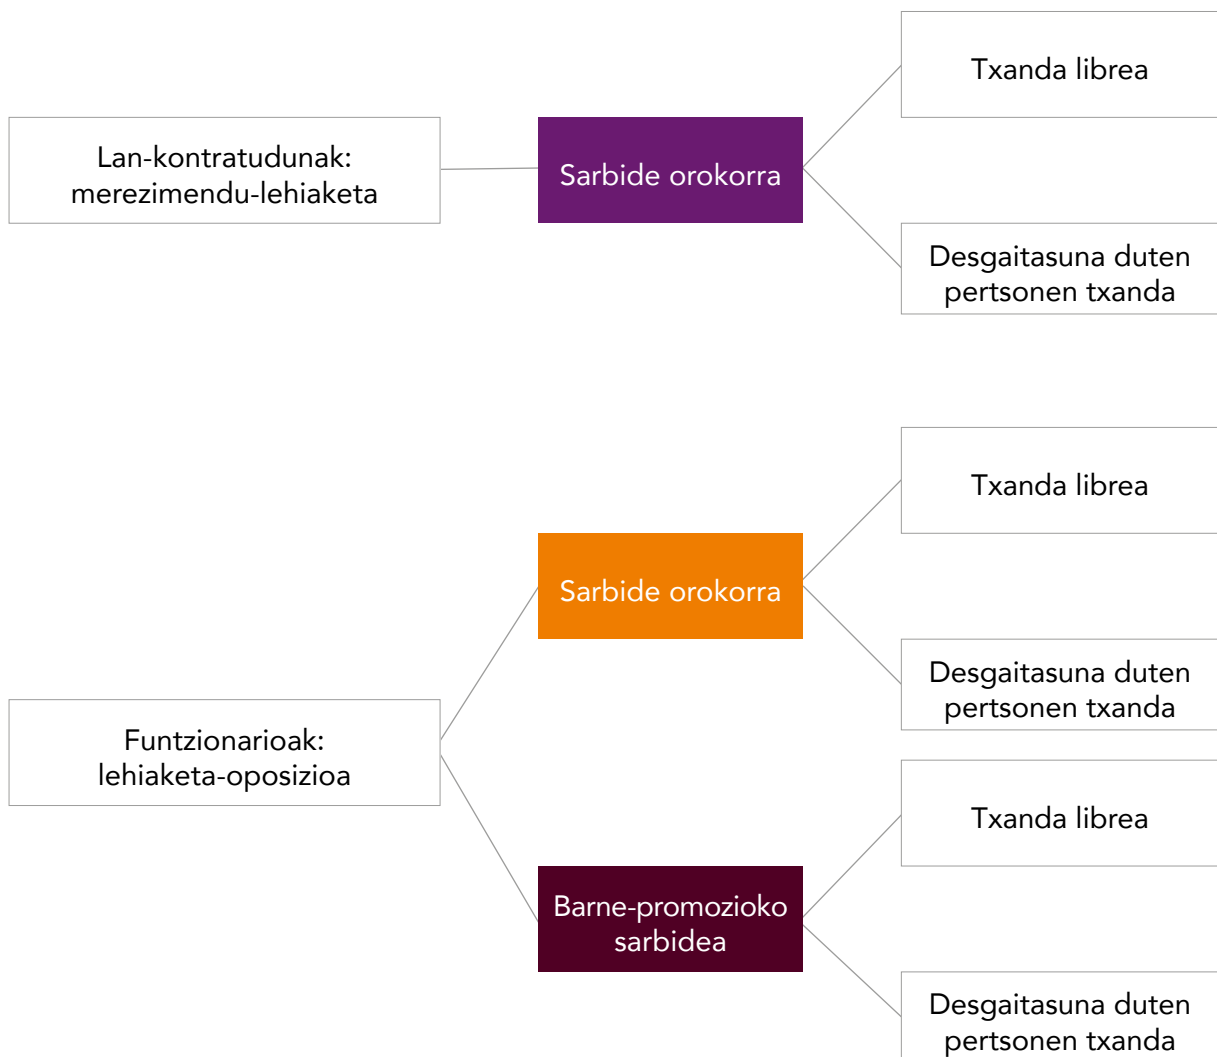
Lan-kontratudunak: merezimendu-lehiaketa

Sarbide orokorra

Txanda librea

Desgaitasuna duten pertsonen txanda

Funtzionarioak: lehiaketa-oposizioa

Sarbide orokorra

Txanda librea

Desgaitasuna duten pertsonen txanda

Barne-promozioko sarbidea

Txanda librea

Desgaitasuna duten pertsonen txanda